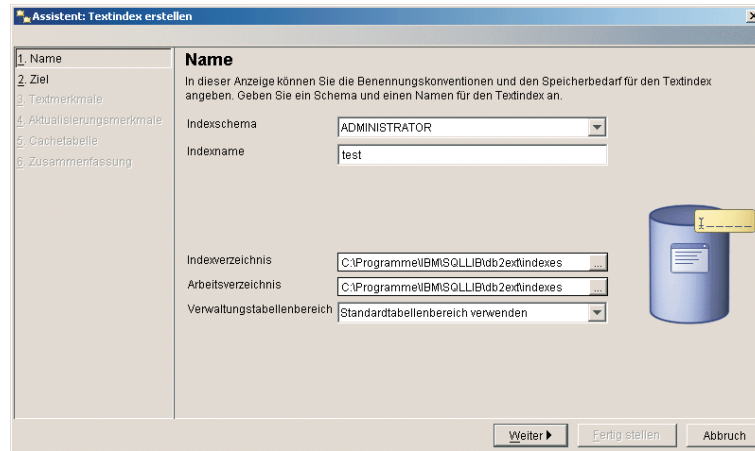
Assistent: Textindex erstellen

1. Name
2. Ziel
3. Textmerkmale
4. Aktualisierungsmerkmale
5. Cachetabelle
6. Zusammenfassung

Name

In dieser Anzeige können Sie die Benennungskonventionen und den Speicherbedarf für den Textindex angeben. Geben Sie ein Schema und einen Namen für den Textindex an.

Indexschema ADMINISTRATOR

Indexname test

Indexverzeichnis C:\Programme\IBM\SQLLIB\db2ext\indexes ...

Arbeitsverzeichnis C:\Programme\IBM\SQLLIB\db2ext\indexes ...

Verwaltungstabellenbereich Standardtabellenbereich verwenden

Weiter ▶ Fertig stellen Abbruch